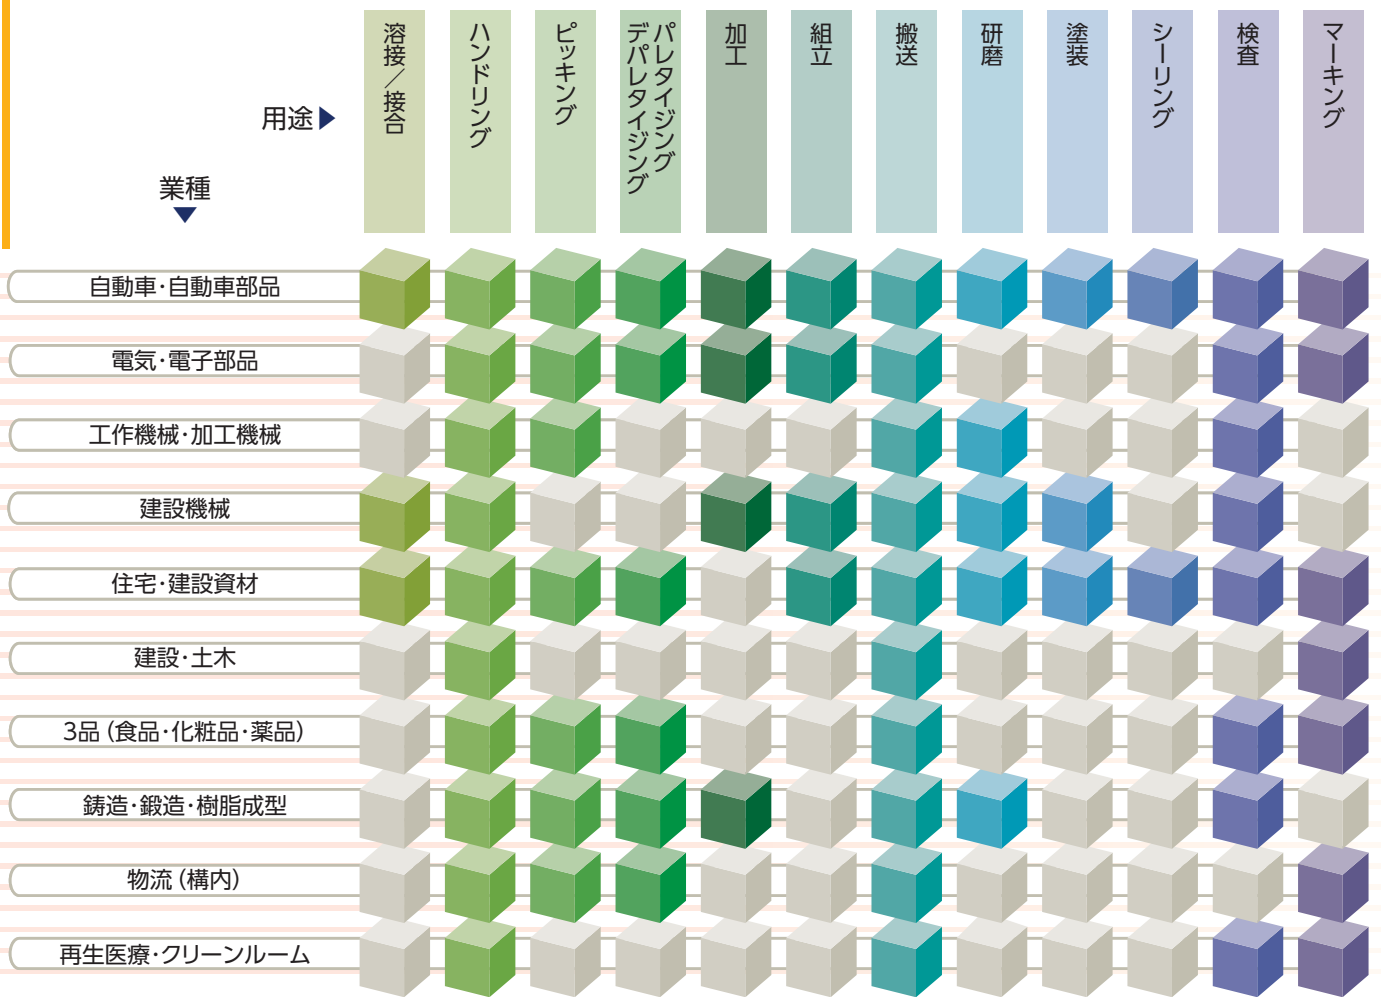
用途▶

業種▼

| | 溶接／接合 | ハンドリング | ピッキング | パレタイジング デパレタイジング | 加工 | 組立 | 搬送 | 研磨 | 塗装 | シーリング | 検査 | マーキング |
|---|---|---|---|---|---|---|---|---|---|---|---|---|
| 自動車・自動車部品 | | | | | | | | | | | | |
| 電気・電子部品 | | | | | | | | | | | | |
| 工作機械・加工機械 | | | | | | | | | | | | |
| 建設機械 | | | | | | | | | | | | |
| 住宅・建設資材 | | | | | | | | | | | | |
| 建設・土木 | | | | | | | | | | | | |
| 3品（食品・化粧品・薬品） | | | | | | | | | | | | |
| 鋳造・鍛造・樹脂成型 | | | | | | | | | | | | |
| 物流（構内） | | | | | | | | | | | | |
| 再生医療・クリーンルーム | | | | | | | | | | | | |